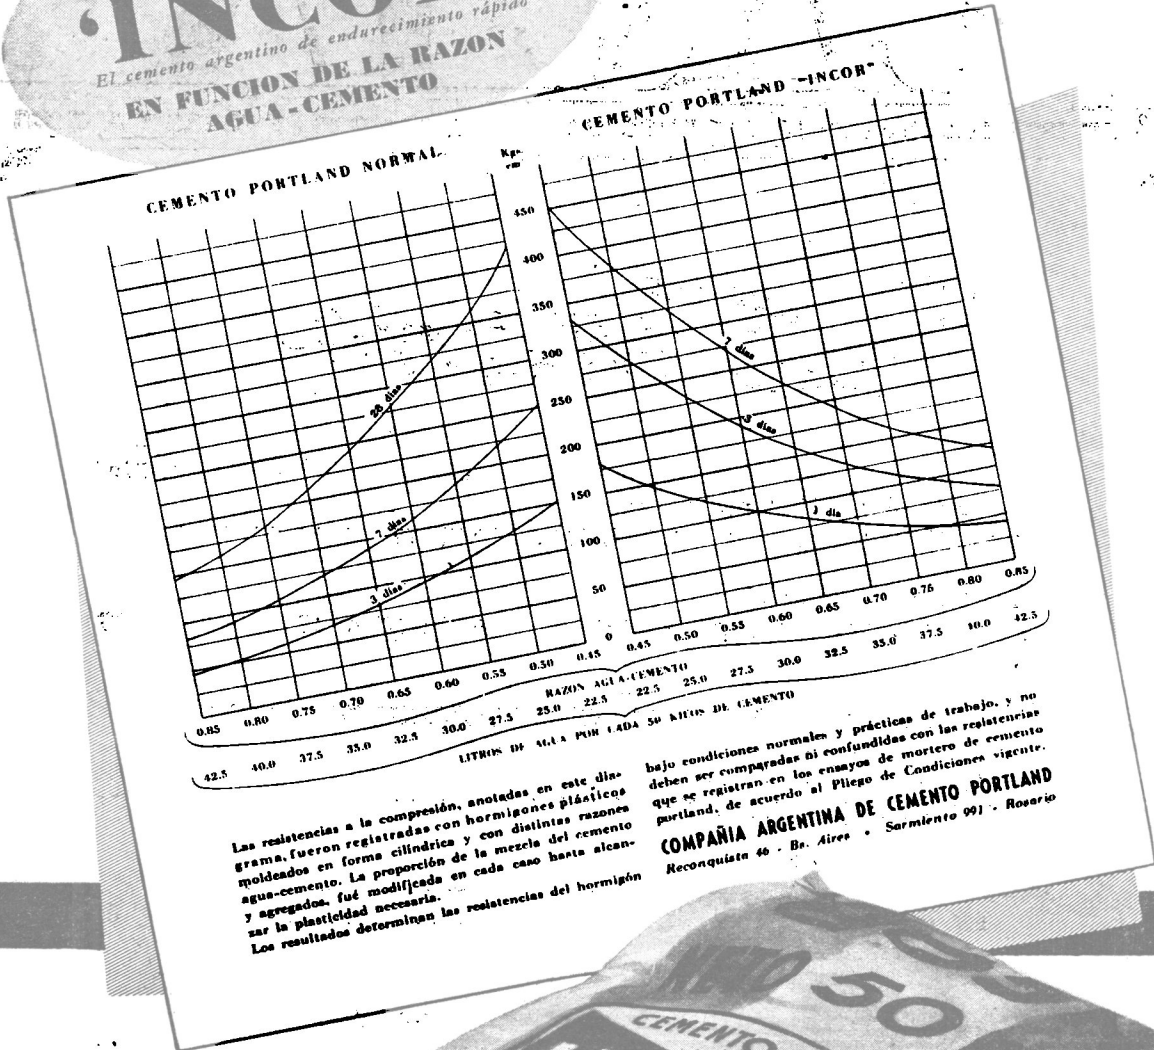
"INCOR"
El cemento argentino de endurecimiento rápido
EN FUNCION DE LA RAZON AGUA-CEMENTO

CEMENTO PORTLAND NORMAL

CEMENTO PORTLAND "INCOR"

Kgs. cm

450
400
350
300
250
200
150
100
50
0

28 días
7 días
3 días

7 días
3 días
1 día

0.85 0.80 0.75 0.70 0.65 0.60 0.55 0.50 0.45
0.45 0.50 0.55 0.60 0.65 0.70 0.75 0.80 0.85

RAZON AGUA-CEMENTO

42.5 40.0 37.5 35.0 32.5 30.0 27.5 25.0 22.5
22.5 25.0 27.5 30.0 32.5 35.0 37.5 40.0 42.5

LITROS DE AGUA POR CADA 50 KILOS DE CEMENTO

Las resistencias a la compresión, anotadas en este diagrama, fueron registradas con hormigones plásticos moldeados en forma cilíndrica y con distintas razones agua-cemento. La proporción de la mezcla del cemento y agregados, fué modificada en cada caso hasta alcanzar la plasticidad necesaria.
Los resultados determinan las resistencias del hormigón bajo condiciones normales y prácticas de trabajo, y no deben ser comparadas ni confundidas con las resistencias que se registran en los ensayos de mortero de cemento portland, de acuerdo al Pliego de Condiciones vigente.

COMPAÑIA ARGENTINA DE CEMENTO PORTLAND
Reconquista 46 - Bs. Aires - Sarmiento 991 - Rosario

CEMENTO
50